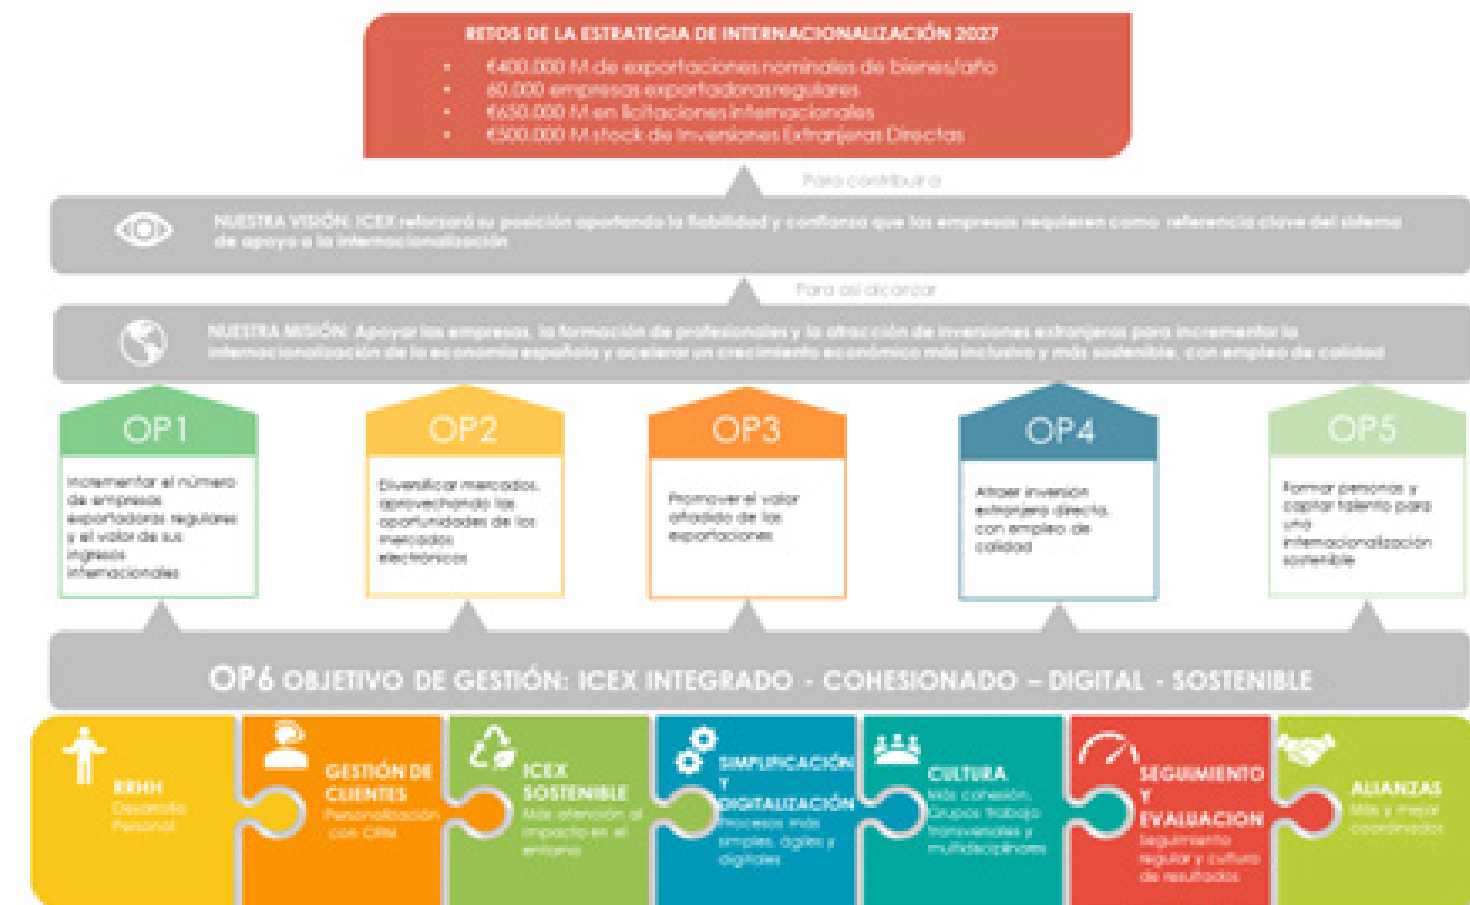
RETOS DE LA ESTRATEGIA DE INTERNACIONALIZACIÓN 2027

- €400.000 M de exportaciones nominales de bienes/año
- 60.000 empresas exportadoras regulares
- €650.000 M en licitaciones internacionales
- €500.000 M stock de Inversiones Extranjeras Directas

Para contribuir a

NUESTRA VISIÓN: ICEX reforzará su posición aportando la fiabilidad y confianza que las empresas requieren como referencia clave del sistema de apoyo a la internacionalización

Para así alcanzar

NUESTRA MISIÓN: Apoyar las empresas, la formación de profesionales y la atracción de inversiones extranjeras para incrementar la internacionalización de la economía española y acelerar un crecimiento económico más inclusivo y más sostenible, con empleo de calidad

OP1
Incrementar el número de empresas exportadoras regulares y el valor de sus ingresos internacionales

OP2
Diversificar mercados, aprovechando las oportunidades de los mercados electrónicos

OP3
Promover el valor añadido de las exportaciones

OP4
Atraer inversión extranjera directa, con empleo de calidad

OP5
Formar personas y captar talento para una internacionalización sostenible

OP6 OBJETIVO DE GESTIÓN: ICEX INTEGRADO - COHESIONADO – DIGITAL - SOSTENIBLE

RRHH
Desarrollo Personal

GESTIÓN DE CLIENTES
Personalización con CRM

ICEX SOSTENIBLE
Más atención al impacto en el entorno

SIMPLIFICACIÓN Y DIGITALIZACIÓN
Procesos más simples, ágiles y digitales

CULTURA
Más cohesión. Grupos trabajo transversales y multidisciplinares

SEGUIMIENTO Y EVALUACIÓN
Seguimiento regular y cultura de resultados

ALIANZAS
Más y mejor coordinados